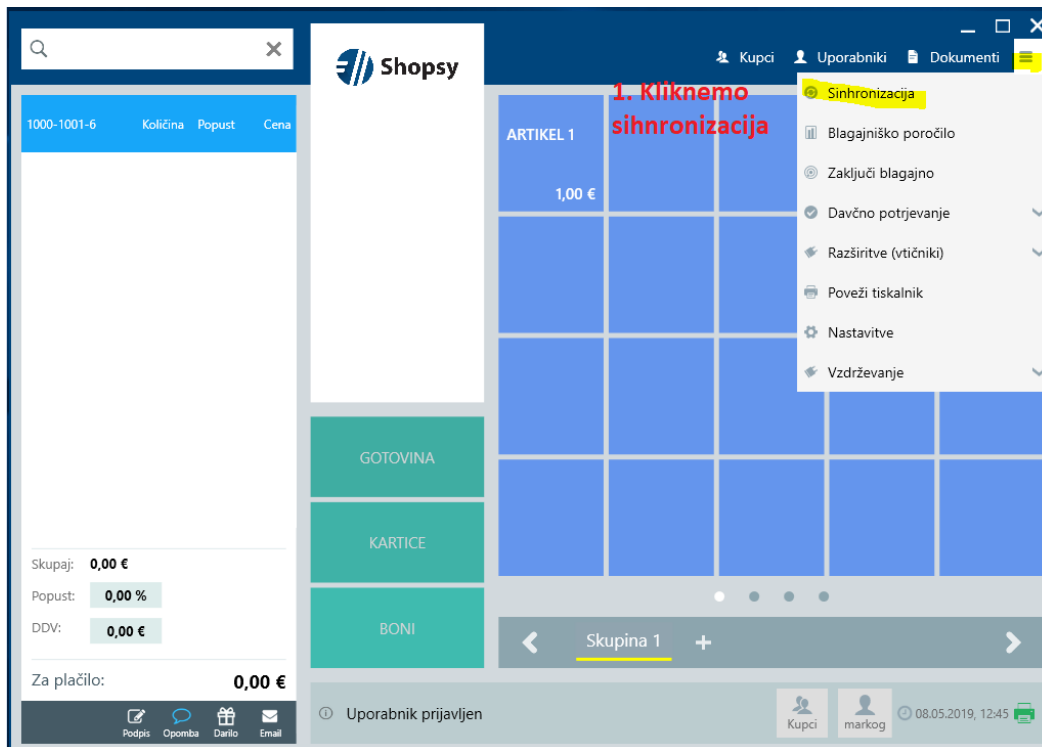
Shopsy

Kupci Uporabniki Dokumenti

1000-1001-6 Količina Popust Cena

1. Kliknemo sihnronizacija

ARTIKEL 1
1,00 €

Sinhronizacija
Blagajniško poročilo
Zaključi blagajno
Davčno potrjevanje
Razširitve (vtičniki)
Poveži tiskalnik
Nastavitve
Vzdrževanje

GOTOVINA
KARTICE
BONI

Skupaj: 0,00 €
Popust: 0,00 %
DDV: 0,00 €

Za plačilo: 0,00 €

Podpis Opomba Darilo Email

Skupina 1 +

Uporabnik prijavljen

Kupci markog 08.05.2019, 12:45